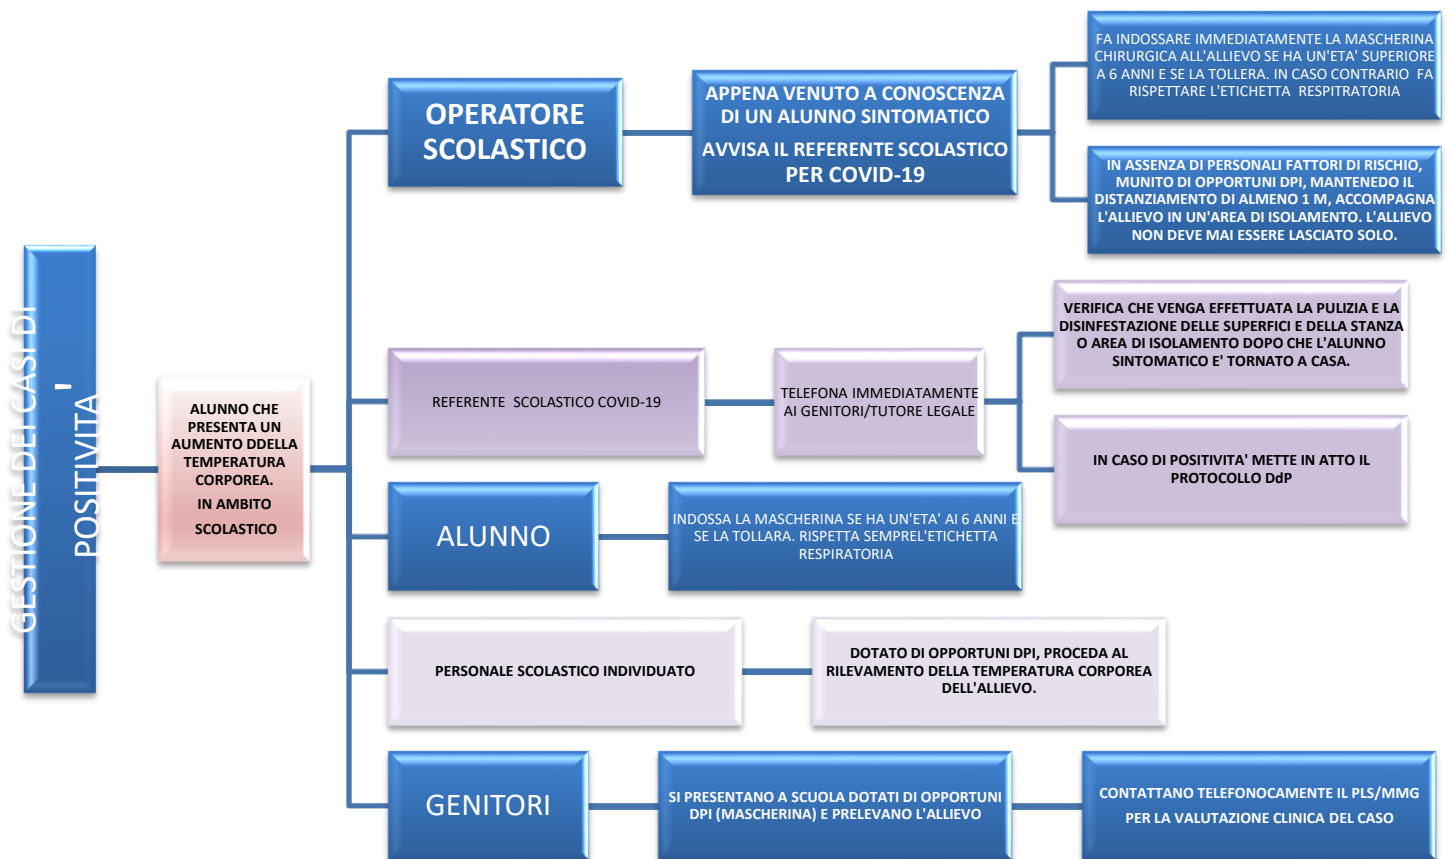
GESTIONE DEI CASI DI POSITIVITA'

ALUNNO CHE PRESENTA UN AUMENTO DDELLA TEMPERATURA CORPOREA.

IN AMBITO SCOLASTICO

OPERATORE SCOLASTICO

APPENA VENUTO A CONOSCENZA DI UN ALUNNO SINTOMATICO

AVVISA IL REFERENTE SCOLASTICO PER COVID-19

FA INDOSSARE IMMEDIATAMENTE LA MASCHERINA CHIRURGICA ALL'ALLIEVO SE HA UN'ETA' SUPERIORE A 6 ANNI E SE LA TOLLERA. IN CASO CONTRARIO FA RISPETTARE L'ETICHETTA RESPITRATORIA

IN ASSENZA DI PERSONALI FATTORI DI RISCHIO, MUNITO DI OPPORTUNI DPI, MANTENEDO IL DISTANZIAMENTO DI ALMENO 1 M, ACCOMPAGNA L'ALLIEVO IN UN'AREA DI ISOLAMENTO. L'ALLIEVO NON DEVE MAI ESSERE LASCIATO SOLO.

REFERENTE SCOLASTICO COVID-19

TELEFONA IMMEDIATAMENTE AI GENITORI/TUTORE LEGALE

VERIFICA CHE VENGA EFFETTUATA LA PULIZIA E LA DISINFESTAZIONE DELLE SUPERFICI E DELLA STANZA O AREA DI ISOLAMENTO DOPO CHE L'ALUNNO SINTOMATICO E' TORNATO A CASA.

IN CASO DI POSITIVITA' METTE IN ATTO IL PROTOCOLLO DdP

ALUNNO

INDOSSA LA MASCHERINA SE HA UN'ETA' AI 6 ANNI E SE LA TOLLARA. RISPETTA SEMPREL'ETICHETTA RESPIRATORIA

PERSONALE SCOLASTICO INDIVIDUATO

DOTATO DI OPPORTUNI DPI, PROCEDA AL RILEVAMENTO DELLA TEMPERATURA CORPOREA DELL'ALLIEVO.

GENITORI

SI PRESENTANO A SCUOLA DOTATI DI OPPORTUNI DPI (MASCHERINA) E PRELEVANO L'ALLIEVO

CONTATTANO TELEFONOCAMENTE IL PLS/MMG

PER LA VALUTAZIONE CLINICA DEL CASO